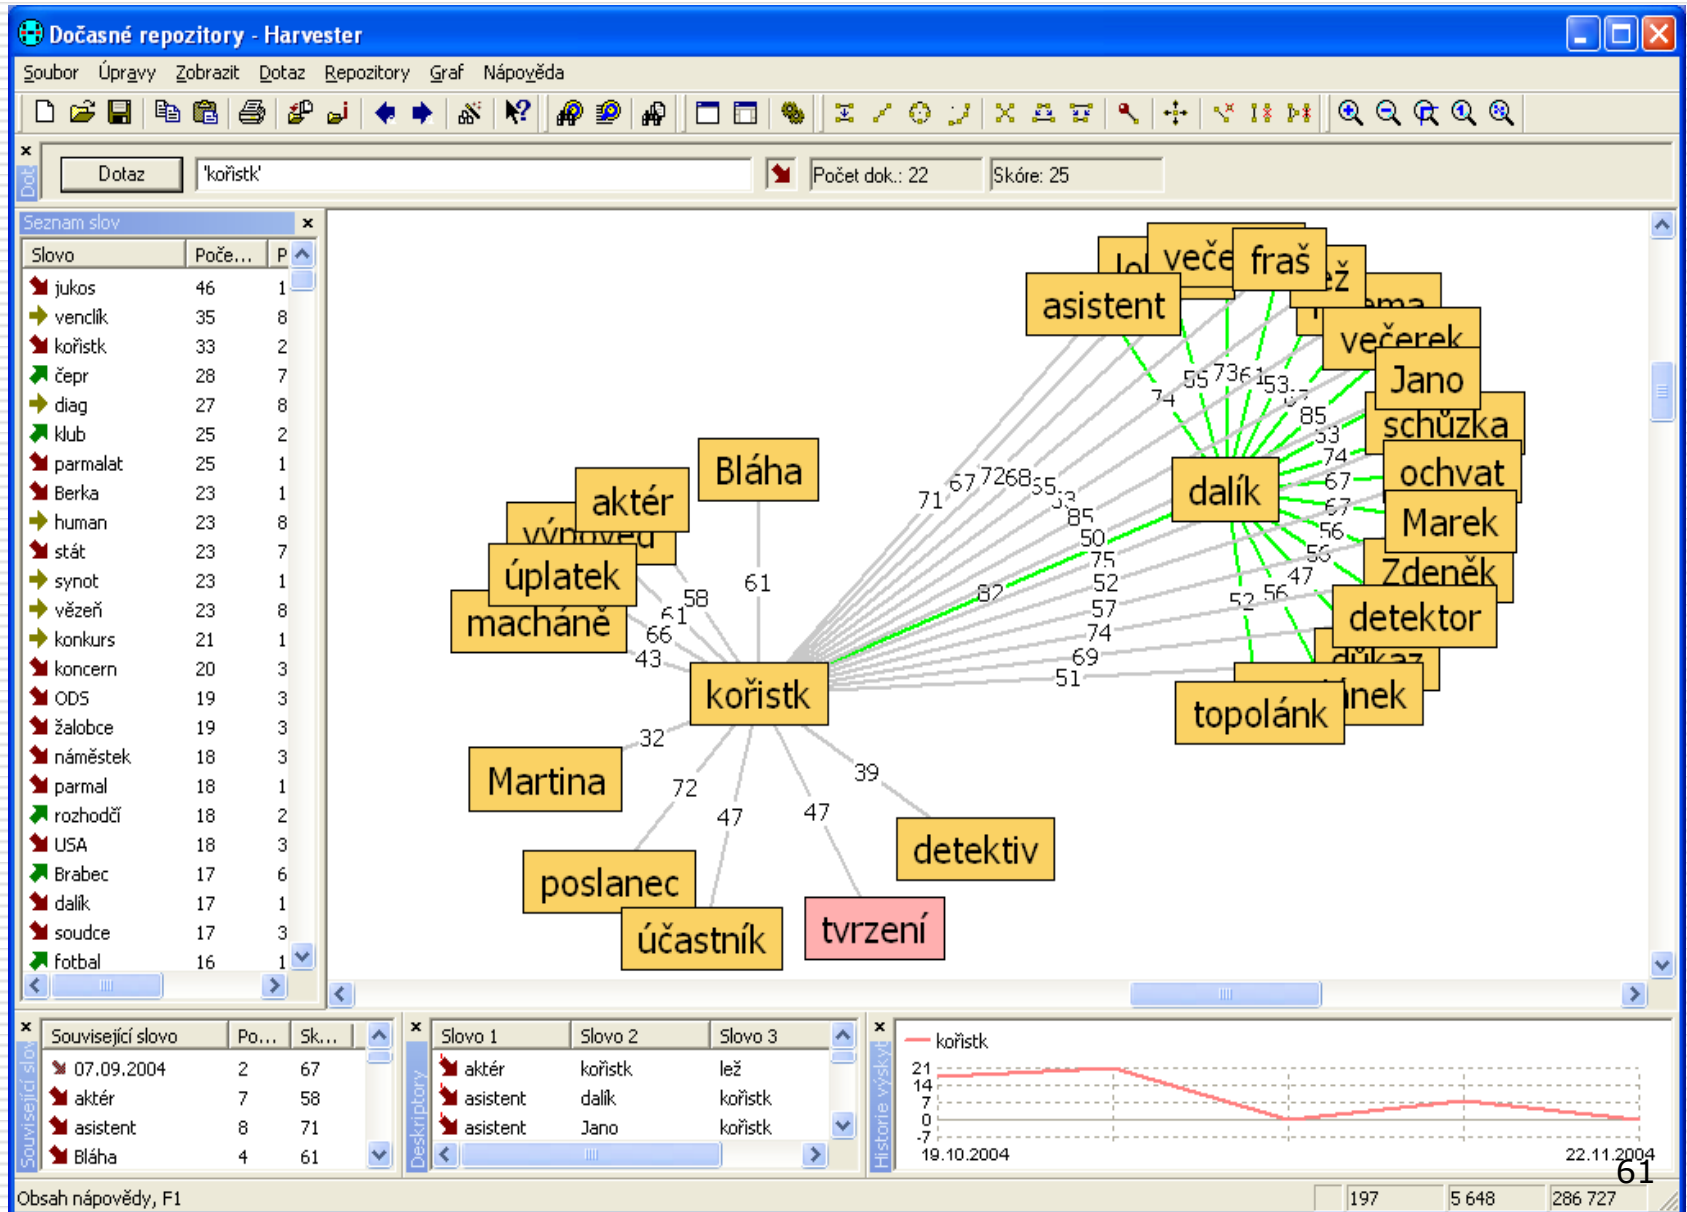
Dočasné repozitory - Harvester

Soubor Úpravy Zobrazit Dotaz Repozitory Graf Nápověda

Dot

Dotaz 'kořistk'

Počet dok.: 22 Skóre: 25

Seznam slov

| Slovo | Poče... | P |
|---|---|---|
| jukos | 46 | 1 |
| venclík | 35 | 8 |
| kořistk | 33 | 2 |
| čepr | 28 | 7 |
| diag | 27 | 8 |
| klub | 25 | 2 |
| parmalat | 25 | 1 |
| Berka | 23 | 1 |
| human | 23 | 8 |
| stát | 23 | 7 |
| synot | 23 | 1 |
| vězeň | 23 | 8 |
| konkurs | 21 | 1 |
| koncern | 20 | 3 |
| ODS | 19 | 3 |
| žalobce | 19 | 3 |
| náměstek | 18 | 3 |
| parmal | 18 | 1 |
| rozhodčí | 18 | 2 |
| USA | 18 | 3 |
| Brabec | 17 | 6 |
| dalík | 17 | 1 |
| soudce | 17 | 3 |
| fotbal | 16 | 1 |

asistent veče fraš lež večerek Jano schůzka ochvat Marek Zdeněk detektor důkaz topolánk dalík Bláha aktér výpověď úplatek macháně kořistk Martina poslanec účastník tvrzení detektiv

71 67 72 68 55 53 85 50 75 52 57 74 69 51 82 55 73 61 53 74 85 53 74 67 67 56 56 47 52 56 58 61 61 66 43 32 72 47 47 39

Související slovo

| Související slovo | Po... | Sk... |
|---|---|---|
| 07.09.2004 | 2 | 67 |
| aktér | 7 | 58 |
| asistent | 8 | 71 |
| Bláha | 4 | 61 |

Deskriptory

| Slovo 1 | Slovo 2 | Slovo 3 |
|---|---|---|
| aktér | kořistk | lež |
| asistent | dalík | kořistk |
| asistent | Jano | kořistk |

Historie výskytů

kořistk
21 14 7 0 -7
19.10.2004 22.11.2004

61

Obsah nápovědy, F1 197 5 648 286 727